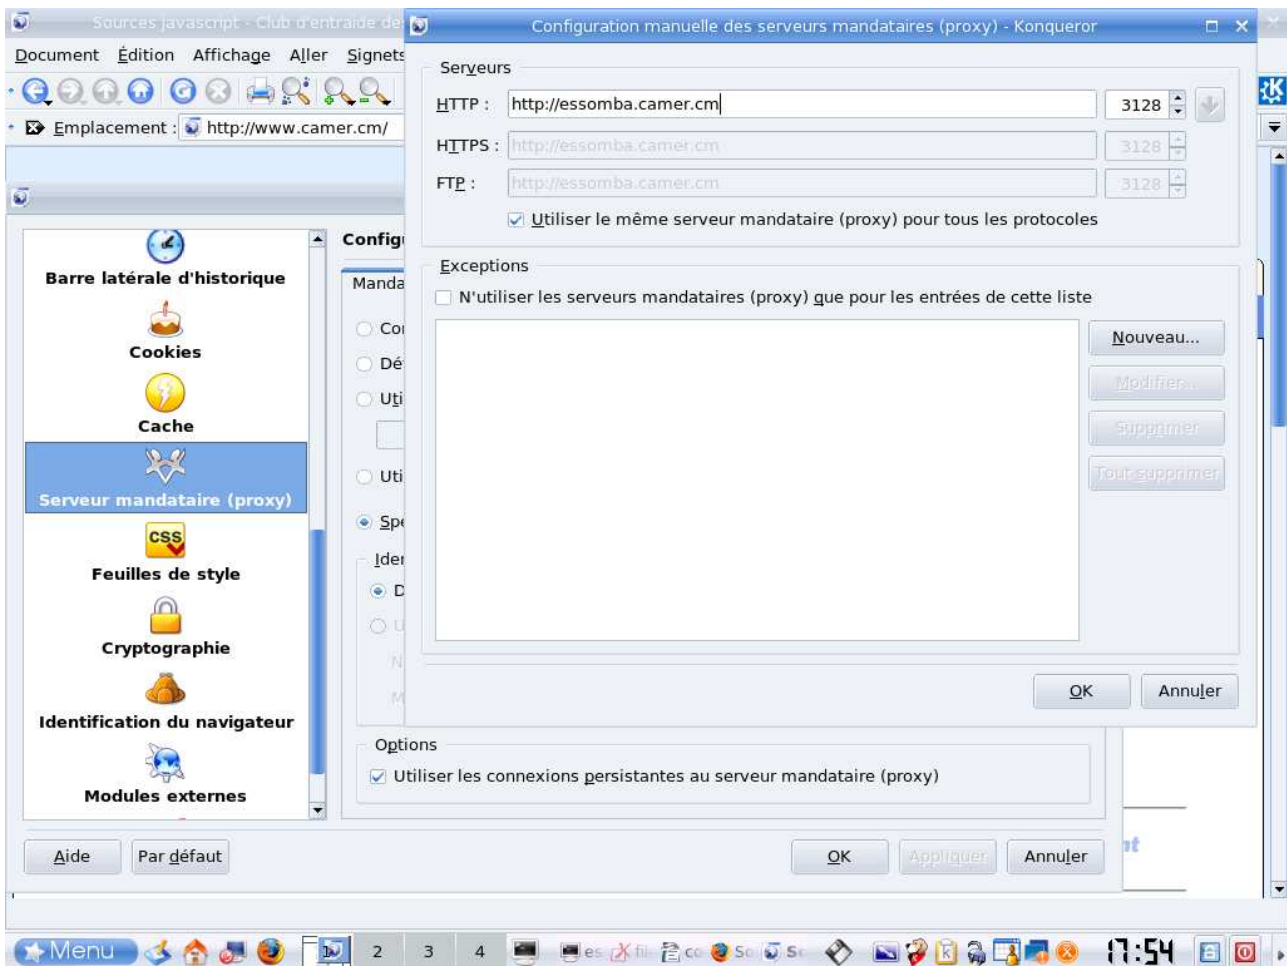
Sources javascript - Club d'entraide de

Document Édition Affichage Aller Signets

Emplacement : http://www.camer.cm/

Configuration manuelle des serveurs mandataires (proxy) - Konqueror

Serveurs

HTTP : http://essomba.camer.cm 3128

HTTPS : http://essomba.camer.cm 3128

FTP : http://essomba.camer.cm 3128

Utiliser le même serveur mandataire (proxy) pour tous les protocoles

Exceptions

N'utiliser les serveurs mandataires (proxy) que pour les entrées de cette liste

Nouveau...

Modifier...

Supprimer

Tout supprimer

OK Annuler

Barre latérale d'historique

Cookies

Cache

Serveur mandataire (proxy)

Feuilles de style

Cryptographie

Identification du navigateur

Modules externes

Config

Manda

Co

Dé

Uti

Uti

Spé

Ider

D

U

N

M

Options

Utiliser les connexions persistantes au serveur mandataire (proxy)

Aide Par défaut

OK Appliquer Annuler

Menu 2 3 4 es fi co So So Se

17:54